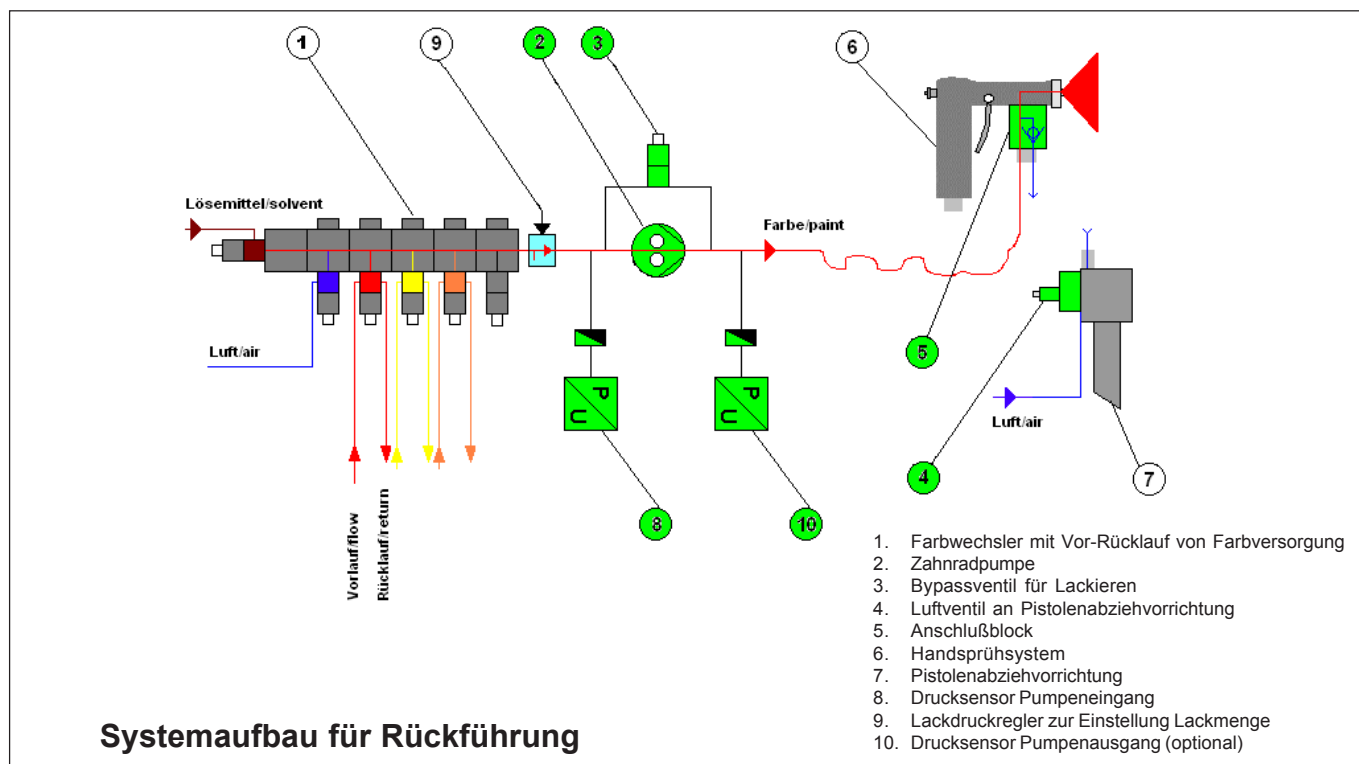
1
9
2
3
6

Lösemittel/solvent

Farbe/paint

Luft/air

P
U

P
U

5

Luft/air

4

7

Vorlauf/flow
Rücklauf/return

8

10

1. Farbwechsler mit Vor-Rücklauf von Farbversorgung
2. Zahnradpumpe
3. Bypassventil für Lackieren
4. Luftventil an Pistolenabziehvorrichtung
5. Anschlußblock
6. Handsprühsystem
7. Pistolenabziehvorrichtung
8. Drucksensor Pumpeneingang
9. Lackdruckregler zur Einstellung Lackmenge
10. Drucksensor Pumpenausgang (optional)

Systemaufbau für Rückführung